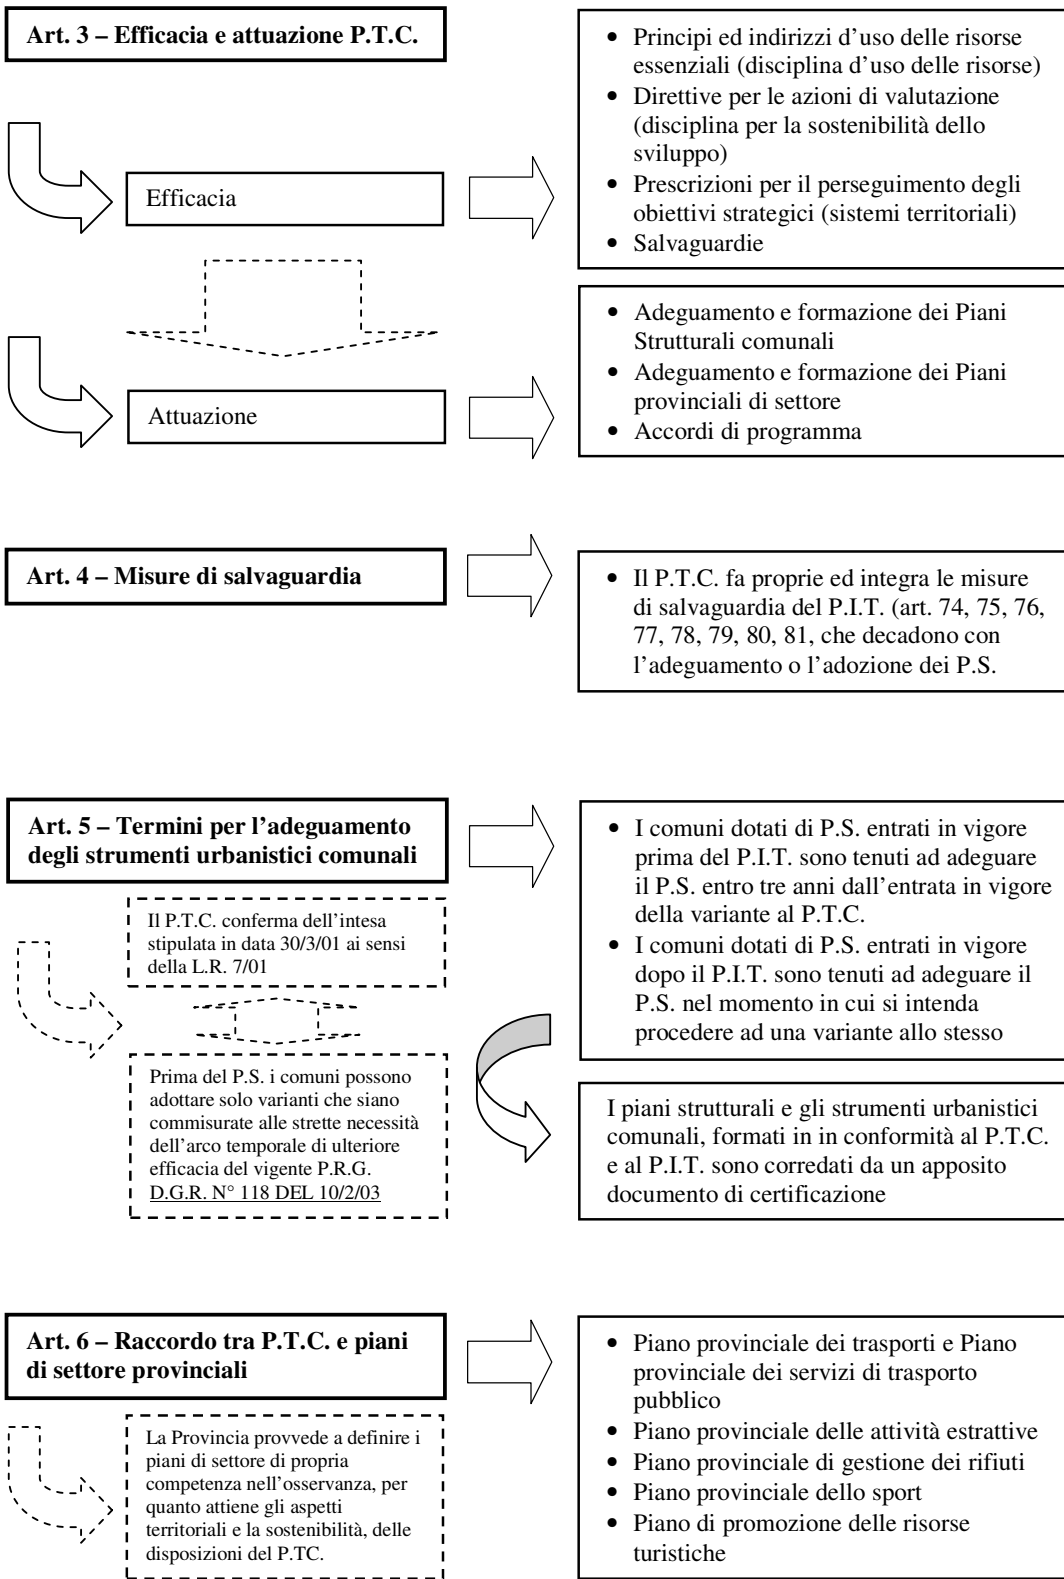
**Art. 3 – Efficacia e attuazione P.T.C.**

Efficacia

- Principi ed indirizzi d'uso delle risorse essenziali (disciplina d'uso delle risorse)
- Direttive per le azioni di valutazione (disciplina per la sostenibilità dello sviluppo)
- Prescrizioni per il perseguimento degli obiettivi strategici (sistemi territoriali)
- Salvaguardie

Attuazione

- Adeguamento e formazione dei Piani Strutturali comunali
- Adeguamento e formazione dei Piani provinciali di settore
- Accordi di programma

**Art. 4 – Misure di salvaguardia**

- Il P.T.C. fa proprie ed integra le misure di salvaguardia del P.I.T. (art. 74, 75, 76, 77, 78, 79, 80, 81, che decadono con l'adeguamento o l'adozione dei P.S.

**Art. 5 – Termini per l'adeguamento degli strumenti urbanistici comunali**

Il P.T.C. conferma dell'intesa stipulata in data 30/3/01 ai sensi della L.R. 7/01

Prima del P.S. i comuni possono adottare solo varianti che siano commisurate alle strette necessità dell'arco temporale di ulteriore efficacia del vigente P.R.G. D.G.R. N° 118 DEL 10/2/03

- I comuni dotati di P.S. entrati in vigore prima del P.I.T. sono tenuti ad adeguare il P.S. entro tre anni dall'entrata in vigore della variante al P.T.C.
- I comuni dotati di P.S. entrati in vigore dopo il P.I.T. sono tenuti ad adeguare il P.S. nel momento in cui si intenda procedere ad una variante allo stesso

I piani strutturali e gli strumenti urbanistici comunali, formati in in conformità al P.T.C. e al P.I.T. sono corredati da un apposito documento di certificazione

**Art. 6 – Raccordo tra P.T.C. e piani di settore provinciali**

La Provincia provvede a definire i piani di settore di propria competenza nell'osservanza, per quanto attiene gli aspetti territoriali e la sostenibilità, delle disposizioni del P.TC.

- Piano provinciale dei trasporti e Piano provinciale dei servizi di trasporto pubblico
- Piano provinciale delle attività estrattive
- Piano provinciale di gestione dei rifiuti
- Piano provinciale dello sport
- Piano di promozione delle risorse turistiche